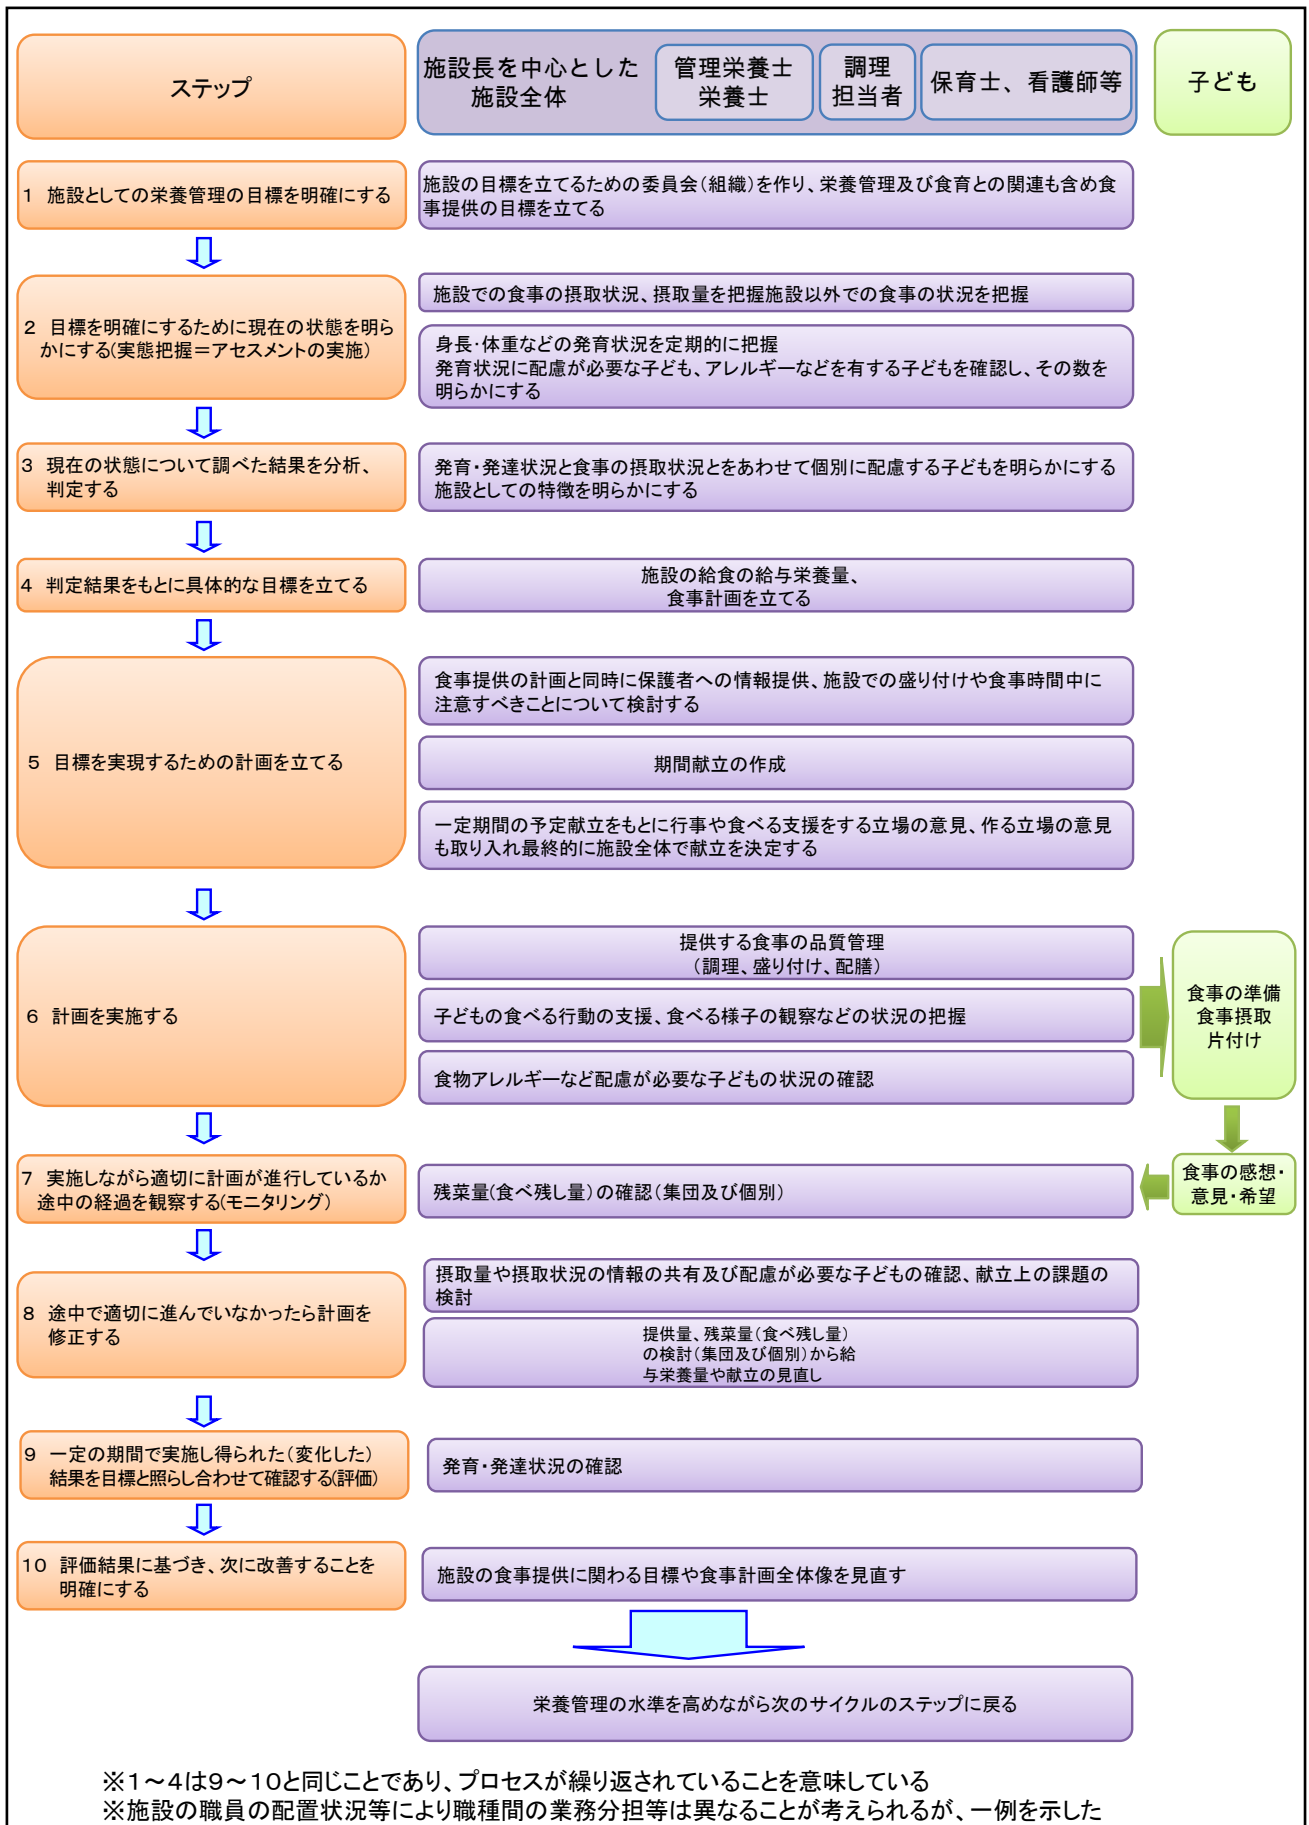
ステップ

施設長を中心とした施設全体

管理栄養士 栄養士

調理 担当者

保育士、看護師等

子ども

1 施設としての栄養管理の目標を明確にする

施設の目標を立てるための委員会(組織)を作り、栄養管理及び食育との関連も含め食事提供の目標を立てる

2 目標を明確にするために現在の状態を明らかにする(実態把握＝アセスメントの実施)

施設での食事の摂取状況、摂取量を把握施設以外での食事の状況を把握

身長･体重などの発育状況を定期的に把握
発育状況に配慮が必要な子ども、アレルギーなどを有する子どもを確認し、その数を明らかにする

3 現在の状態について調べた結果を分析、判定する

発育･発達状況と食事の摂取状況とをあわせて個別に配慮する子どもを明らかにする
施設としての特徴を明らかにする

4 判定結果をもとに具体的な目標を立てる

施設の給食の給与栄養量、食事計画を立てる

5 目標を実現するための計画を立てる

食事提供の計画と同時に保護者への情報提供、施設での盛り付けや食事時間中に注意すべきことについて検討する

期間献立の作成

一定期間の予定献立をもとに行事や食べる支援をする立場の意見、作る立場の意見も取り入れ最終的に施設全体で献立を決定する

6 計画を実施する

提供する食事の品質管理
(調理、盛り付け、配膳)

子どもの食べる行動の支援、食べる様子の観察などの状況の把握

食物アレルギーなど配慮が必要な子どもの状況の確認

食事の準備
食事摂取
片付け

7 実施しながら適切に計画が進行しているか途中の経過を観察する(モニタリング)

残菜量(食べ残し量)の確認(集団及び個別)

食事の感想･意見･希望

8 途中で適切に進んでいなかったら計画を修正する

摂取量や摂取状況の情報の共有及び配慮が必要な子どもの確認、献立上の課題の検討

提供量、残菜量(食べ残し量)の検討(集団及び個別)から給与栄養量や献立の見直し

9 一定の期間で実施し得られた(変化した)結果を目標と照らし合わせて確認する(評価)

発育･発達状況の確認

10 評価結果に基づき、次に改善することを明確にする

施設の食事提供に関わる目標や食事計画全体像を見直す

栄養管理の水準を高めながら次のサイクルのステップに戻る

※1～4は9～10と同じことであり、プロセスが繰り返されていることを意味している
※施設の職員の配置状況等により職種間の業務分担等は異なることが考えられるが、一例を示した